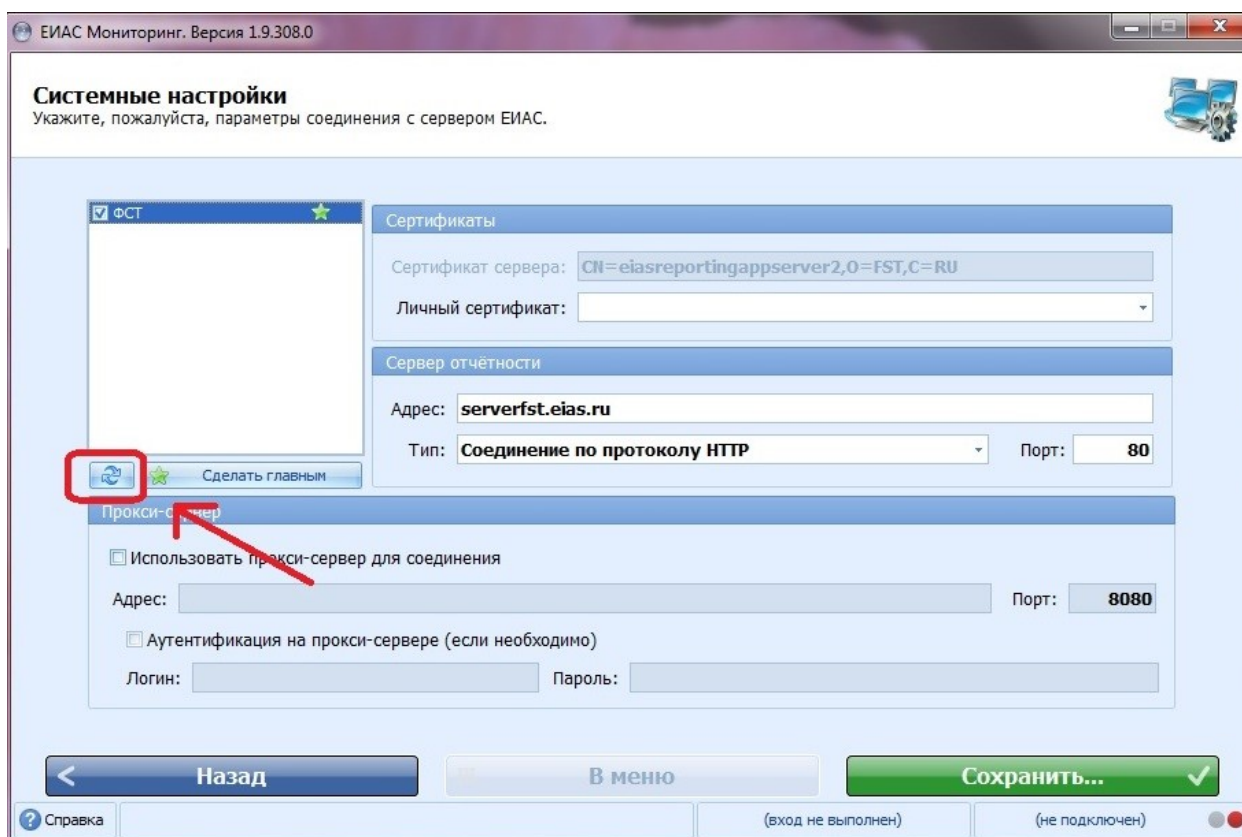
ЕИАС Мониторинг. Версия 1.9.308.0

Системные настройки
Укажите, пожалуйста, параметры соединения с сервером ЕИАС.

☑ ФСТ

Сертификаты
Сертификат сервера: CN=eiasreportingappserver2,O=FST,C=RU
Личный сертификат:

Сервер отчётности
Адрес: serverfst.eias.ru
Тип: Соединение по протоколу HTTP
Порт: 80

Сделать главным

Прокси-сервер
☐ Использовать прокси-сервер для соединения
Адрес:
Порт: 8080
☐ Аутентификация на прокси-сервере (если необходимо)
Логин:
Пароль:

Назад
В меню
Сохранить...

Справка
(вход не выполнен)
(не подключен)